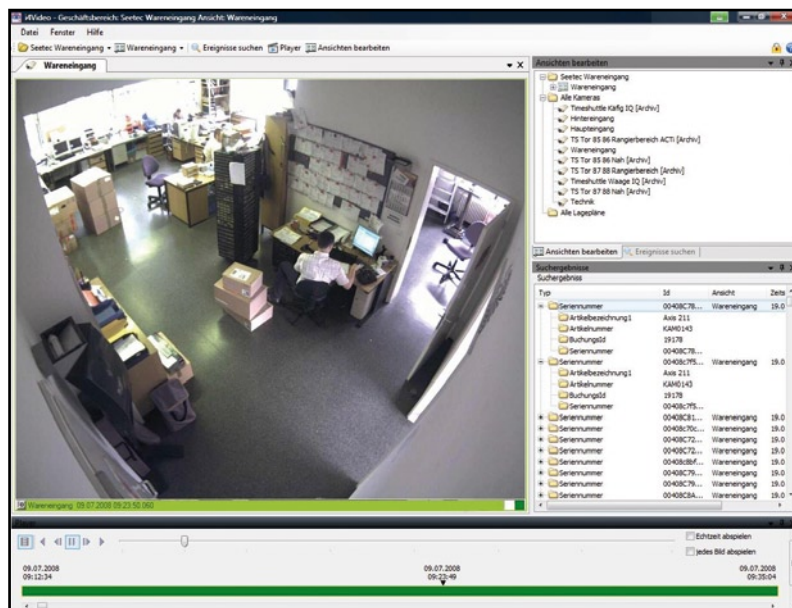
xtVideo - Geschäftsbereich: Seetec Wareneingang Ansicht: Wareneingang

Datei Fenster Hilfe

Seetec Wareneingang ▾ Wareneingang ▾ Ereignisse suchen Player Ansichten bearbeiten

Wareneingang

Wareneingang 09.07.2008 09:23:50.060

Ansichten bearbeiten

Seetec Wareneingang
Wareneingang
Alle Kameras
Timeshuttle Käfig IQ [Archiv]
Hintereingang
Haupteingang
TS Tor 85 86 Rangierbereich ACTi [Archiv]
Wareneingang
TS Tor 85 86 Nah [Archiv]
TS Tor 87 88 Rangierbereich [Archiv]
Timeshuttle Waage IQ [Archiv]
TS Tor 87 88 Nah [Archiv]
Technik
Alle Lagepläne

Ansichten bearbeiten | Ereignisse suchen

Suchergebnisse
Suchergebnis

| Typ | Id | Ansicht | Zeit |
|---|---|---|---|
| Seriennummer | 00408C78... | Wareneingang | 19.0 |
| Artikelbezeichnung1 | Axis 211 | | |
| Artikelnummer | KAM0143 | | |
| BuchungsId | 19178 | | |
| Seriennummer | 00408C78... | | |
| Seriennummer | 00408C7F5... | Wareneingang | 19.0 |
| Artikelbezeichnung1 | Axis 211 | | |
| Artikelnummer | KAM0143 | | |
| BuchungsId | 19178 | | |
| Seriennummer | 00408C7F5... | | |
| Seriennummer | 00408C81... | Wareneingang | 19.0 |
| Seriennummer | 00408C70c... | Wareneingang | 19.0 |
| Seriennummer | 00408C72... | Wareneingang | 19.0 |
| Seriennummer | 00408C72... | Wareneingang | 19.0 |
| Seriennummer | 00408C8bf... | Wareneingang | 19.0 |
| Seriennummer | 00408C79... | Wareneingang | 19.0 |
| Seriennummer | 00408C79... | Wareneingang | 19.0 |
| Seriennummer | 00408C8A... | Wareneingang | 19.0 |

Player

Echtzeit abspielen
jedes Bild abspielen

09.07.2008
09:12:34

09.07.2008
09:23:49

09.07.2008
09:35:04